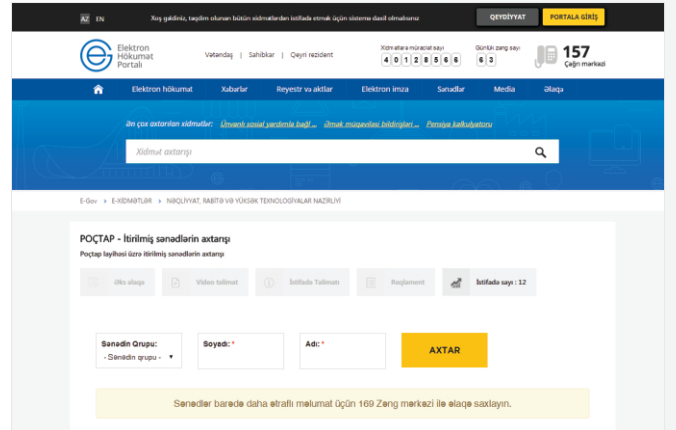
AZ EN

Xoş gəlmisiniz, təqdim olunan bütün xidmətlərdən istifadə etmək üçün sistemə daxil olmalısınız

QEYDİYYAT

PORTALA GİRİŞ

Elektron Hökumət Portalı

Vətəndaş | Sahibkar | Qeyri rezident

Xidmətlərə müraciət sayı
4 0 1 2 8 5 6 6

Günlük zəng sayı
6 3

157
Çağrı mərkəzi

Elektron hökumət | Xəbərlər | Reyestr və aktlar | Elektron imza | Sənədlər | Media | Əlaqə

Ən çox axtarılan xidmətlər: Ünvanlı sosial yardımla bağlı ... Əmək müqavilesi bildirişləri ... Pensiya kalkulyatoru

Xidmət axtarışı

E-Gov > E-XİDMƏTLƏR > NƏQLİYYAT, RABİTƏ VƏ YÜKSƏK TEXNOLOGİYALAR NAZİRLİYİ

POÇTAP - İtirilmiş sənədlərin axtarışı

Poçtap layihəsi üzrə itirilmiş sənədlərin axtarışı

Əks əlaqə | Video təlimat | İstifadə Təlimatı | Reqlament | İstifadə sayı : 12

Sənədin Qrupu:
- Sənədin qrupu -

Soyadı: *

Adı: *

AXTAR

Sənədlər barədə daha ətraflı məlumat üçün 169 Zəng mərkəzi ilə əlaqə saxlayın.